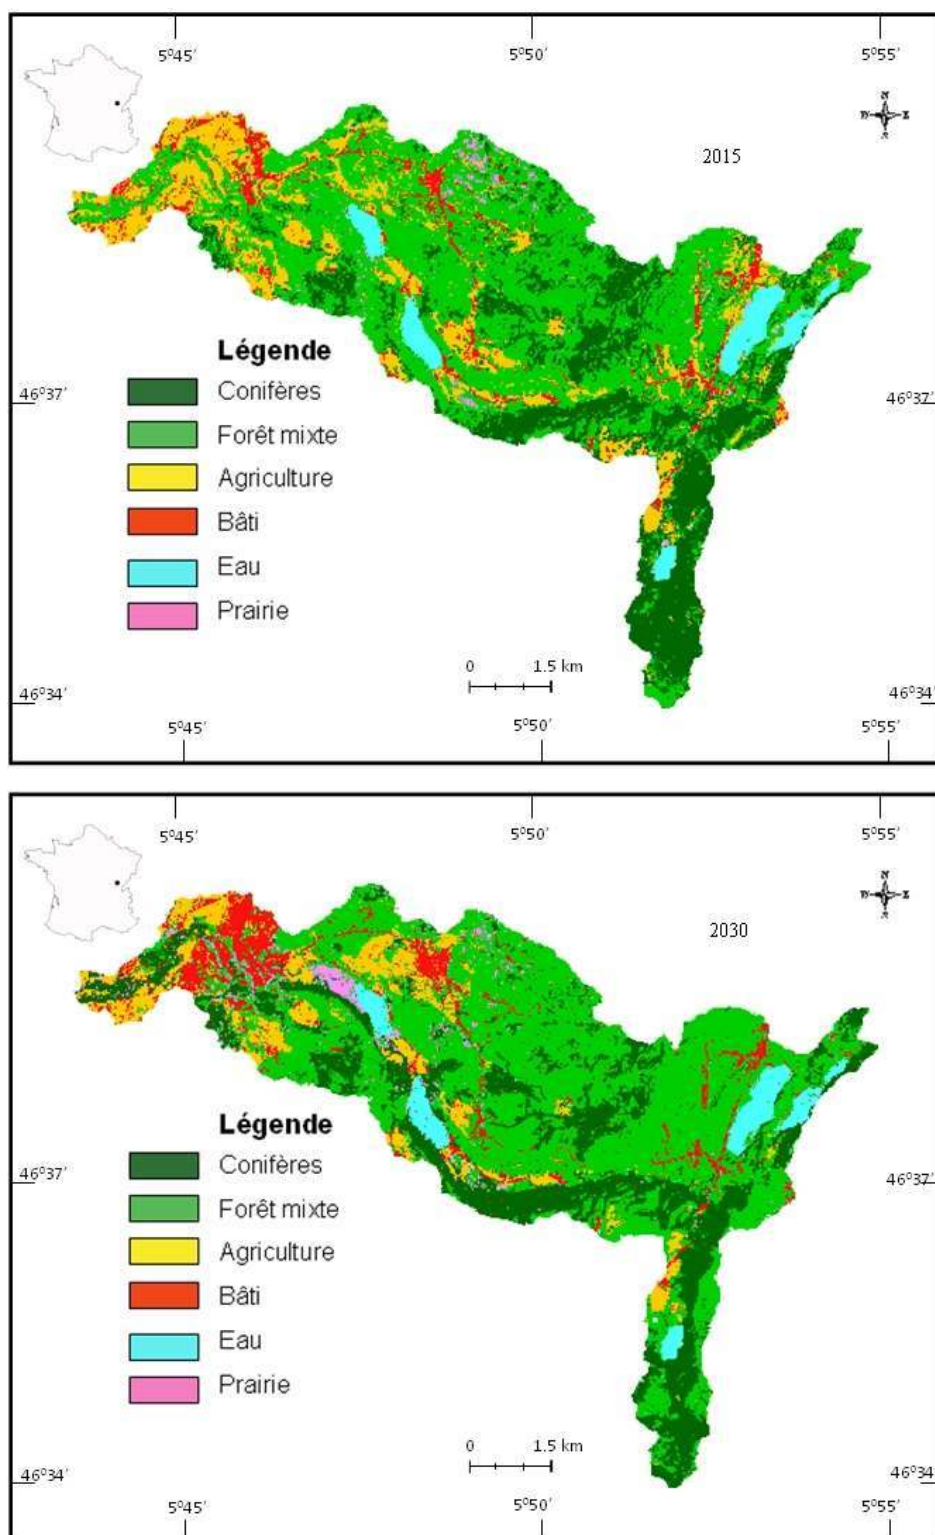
5°45′
5°50′
5°55′

2015

Légende
Conifères
Forêt mixte
Agriculture
Bâti
Eau
Prairie

46°37′
46°37′

0 1.5 km

46°34′
46°34′

5°45′
5°50′
5°55′

5°45′
5°50′
5°55′

2030

Légende
Conifères
Forêt mixte
Agriculture
Bâti
Eau
Prairie

46°37′
46°37′

0 1.5 km

46°34′
46°34

5°45′
5°50′
5°55′